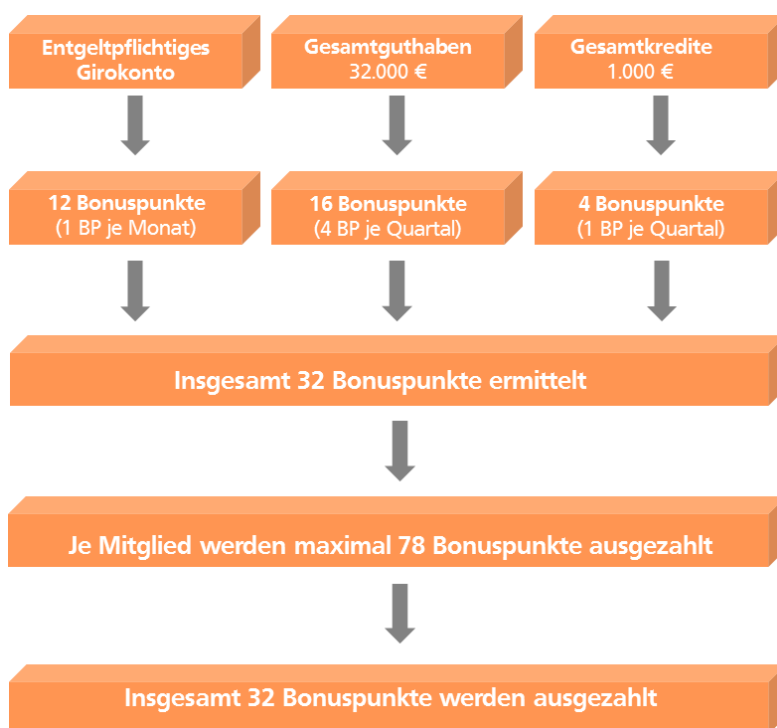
Entgeltpflichtiges Girokonto

Gesamtguthaben 32.000 €

Gesamtkredite 1.000 €

12 Bonuspunkte (1 BP je Monat)

16 Bonuspunkte (4 BP je Quartal)

4 Bonuspunkte (1 BP je Quartal)

Insgesamt 32 Bonuspunkte ermittelt

Je Mitglied werden maximal 78 Bonuspunkte ausgezahlt

Insgesamt 32 Bonuspunkte werden ausgezahlt